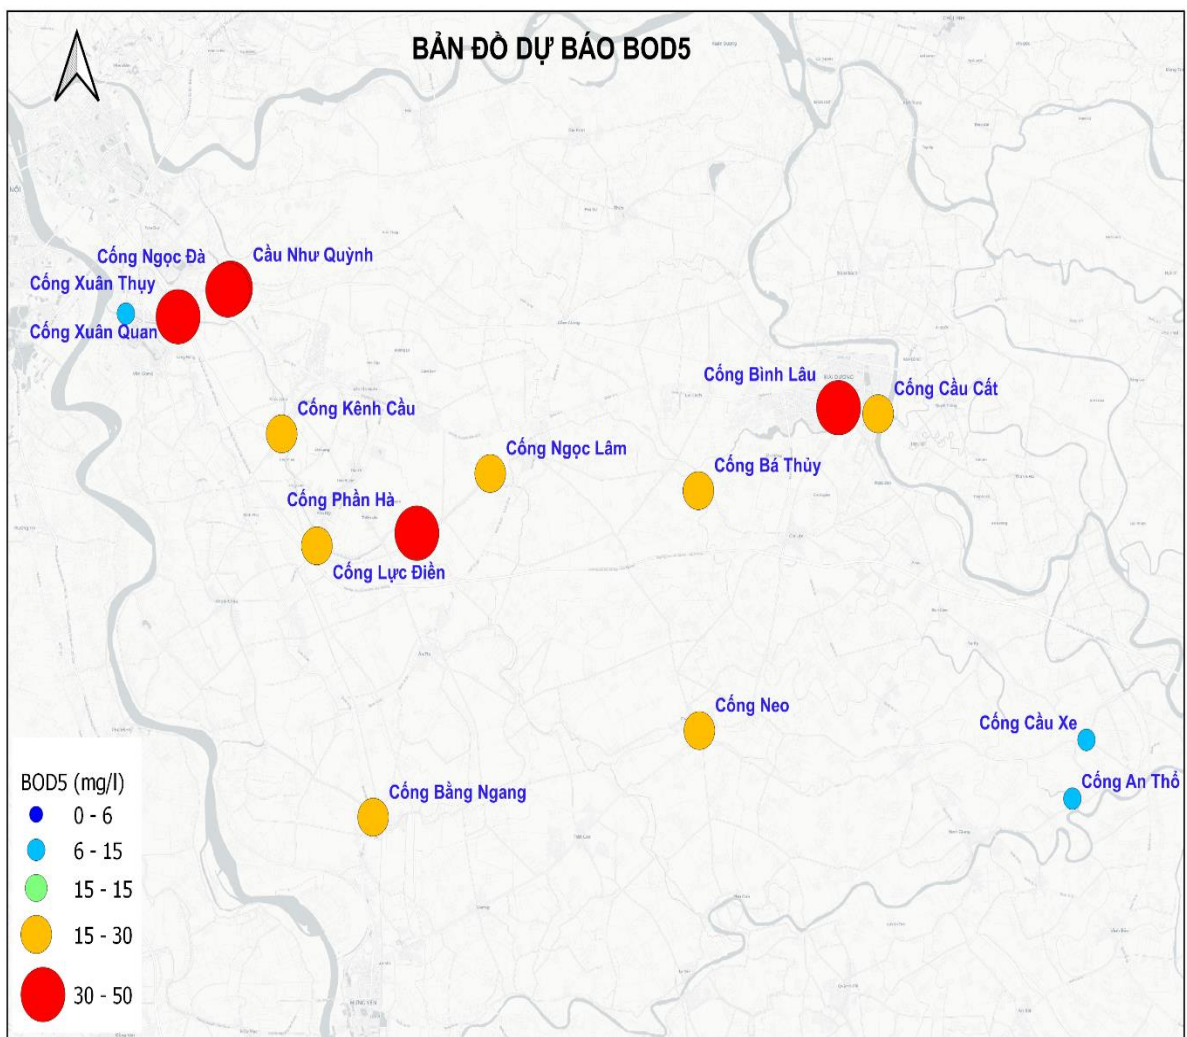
BẢN ĐỒ DỰ BÁO BOD5

Cống Ngọc Đà
Cầu Như Quỳnh
Cống Xuân Thụy
Cống Xuân Quan
Cống Kênh Cầu
Cống Ngọc Lâm
Cống Bình Lâu
Cống Cầu Cất
Cống Bá Thủy
Cống Phần Hà
Cống Lực Điền
Cống Neo
Cống Cầu Xe
Cống An Thổ
Cống Bằng Ngang

BOD5 (mg/l)
0 - 6
6 - 15
15 - 15
15 - 30
30 - 50